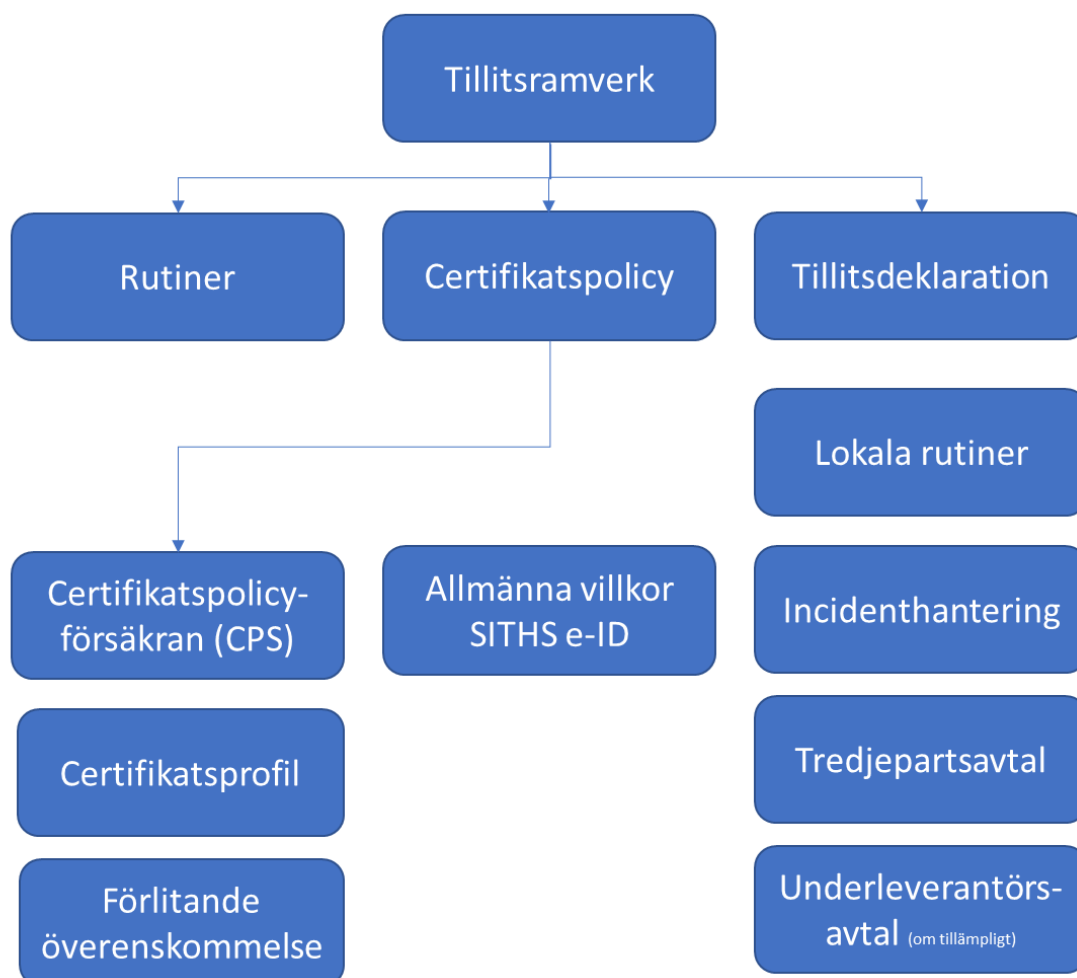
Tillitsramverk

Rutiner

Certifikatspolicy

Tillitsdeklaration

Lokala rutiner

Certifikatspolicy-försäkran (CPS)

Allmänna villkor SITHS e-ID

Incidenthantering

Certifikatsprofil

Tredjepartsavtal

Förlitande överenskommelse

Underleverantörs-avtal (om tillämpligt)